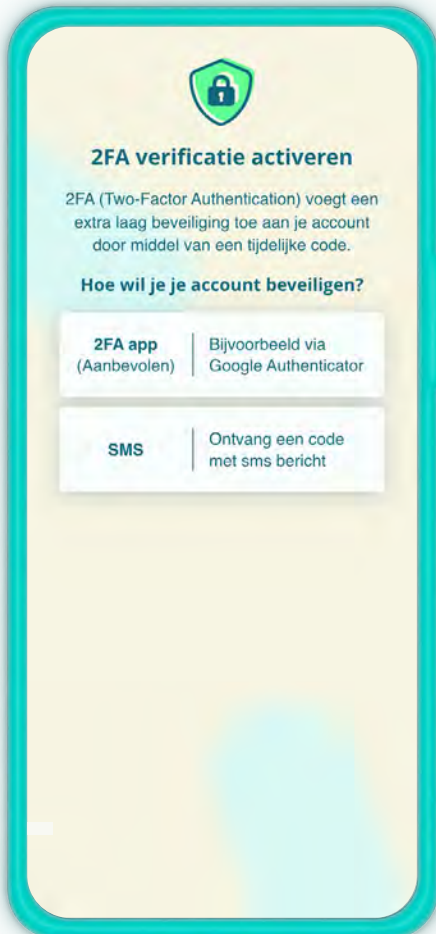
2FA verificatie activeren

2FA (Two-Factor Authentication) voegt een extra laag beveiliging toe aan je account door middel van een tijdelijke code.

Hoe wil je je account beveiligen?

2FA app
(Aanbevolen)

Bijvoorbeeld via Google Authenticator

SMS

Ontvang een code met sms bericht